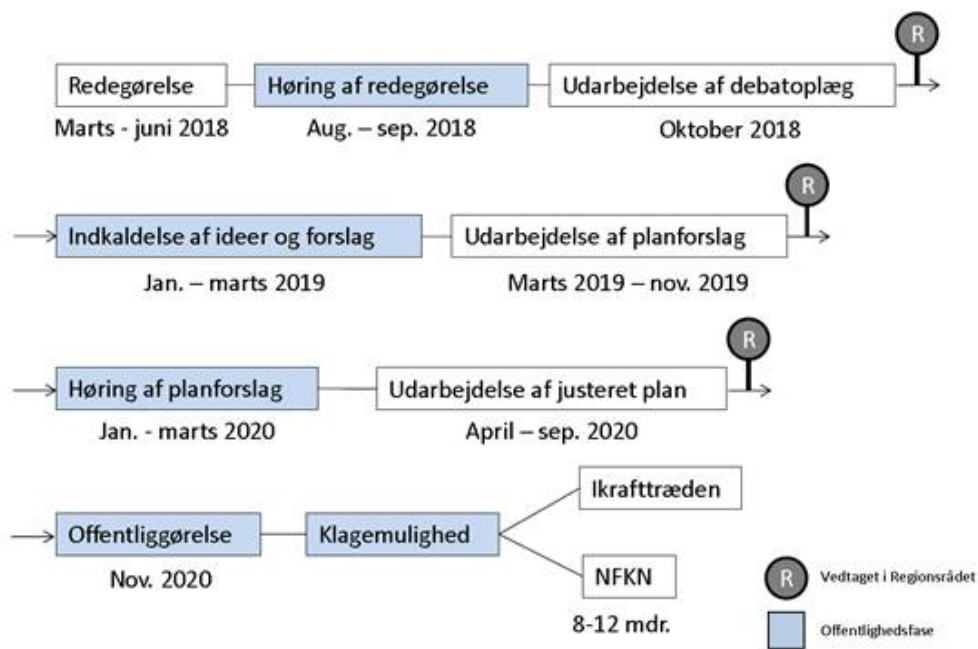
R

Redegørelse
Marts - juni 2018

Høring af redegørelse
Aug. – sep. 2018

Udarbejdelse af debatoplæg
Oktober 2018

R

Indkaldelse af ideer og forslag
Jan. – marts 2019

Udarbejdelse af planforslag
Marts 2019 – nov. 2019

R

Høring af planforslag
Jan. - marts 2020

Udarbejdelse af justeret plan
April – sep. 2020

Offentliggørelse
Nov. 2020

Klagemulighed

Ikrafttræden

NFKN
8-12 mdr.

R Vedtaget i Regionsrådet

Offentlighedsfase